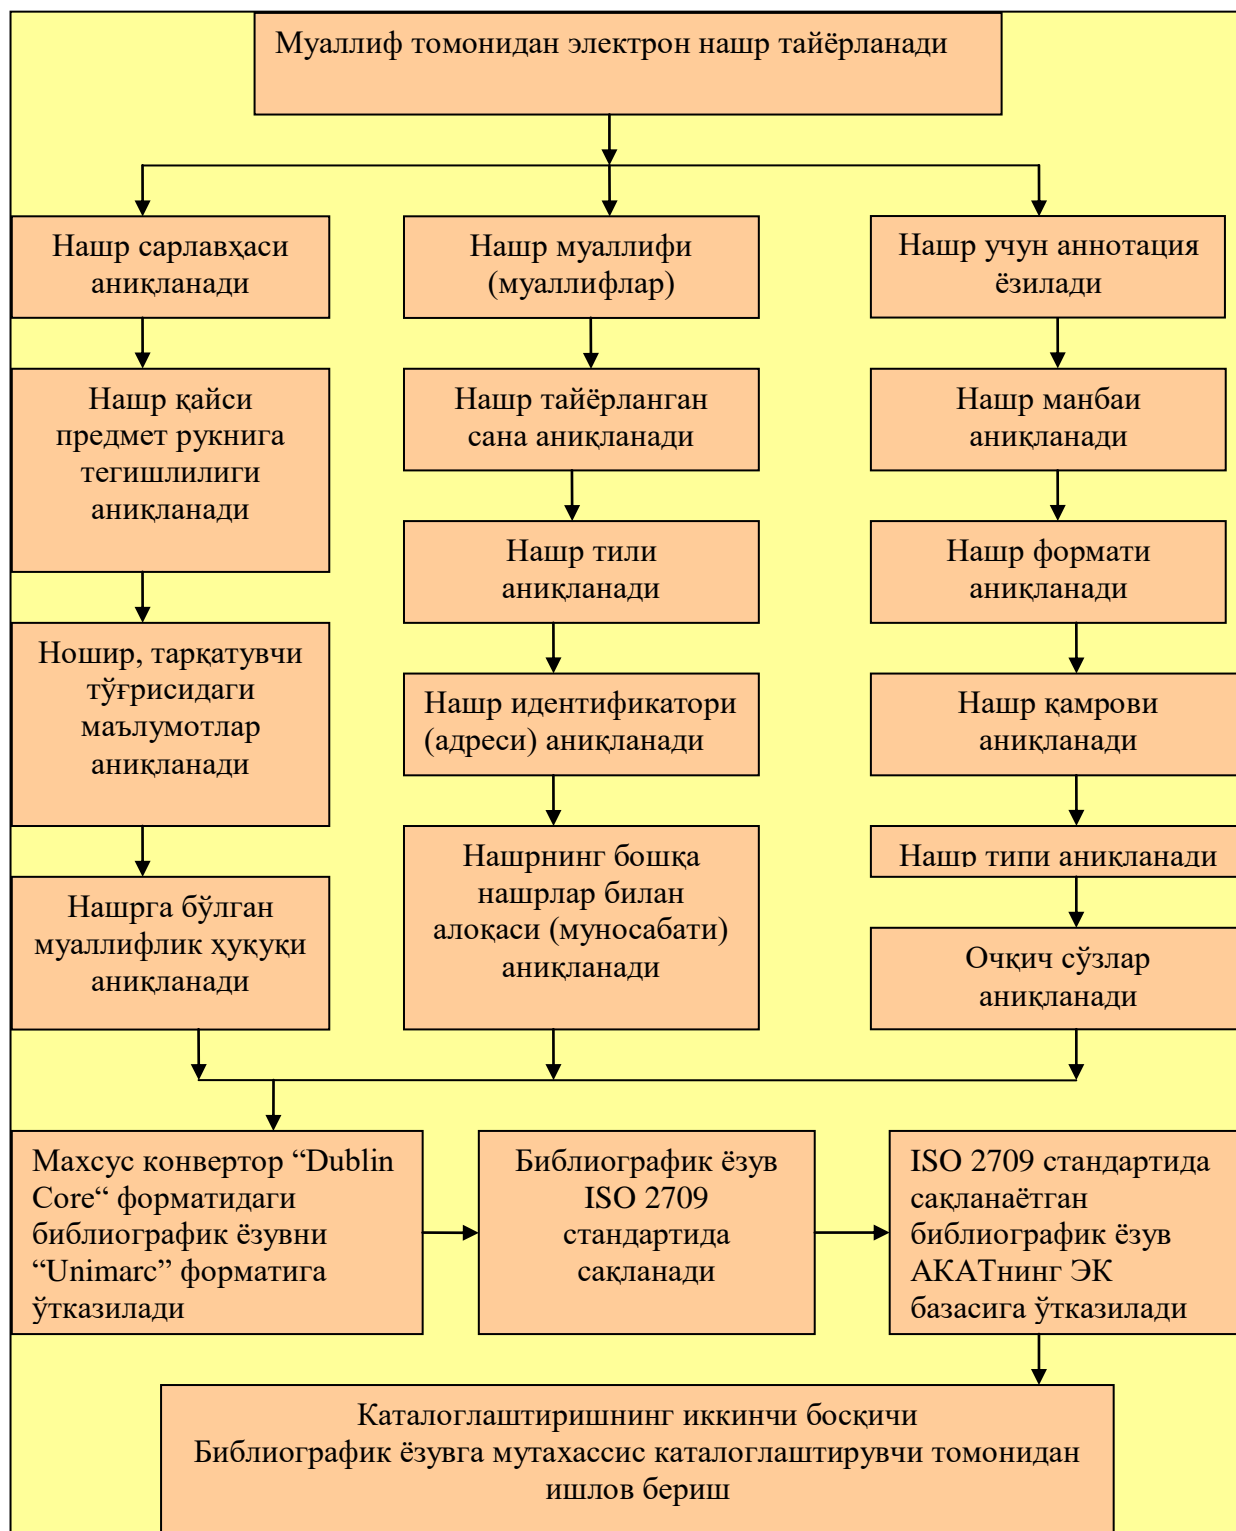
Муаллиф томонидан электрон нашр тайёрланади

Нашр сарлавҳаси аниқланади

Нашр қайси предмет рукнига тегишлилиги аниқланади

Ношир, тарқатувчи тўғрисидаги маълумотлар аниқланади

Нашрга бўлган муаллифлик ҳуқуқи аниқланади

Нашр муаллифи (муаллифлар)

Нашр тайёрланган сана аниқланади

Нашр тили аниқланади

Нашр идентификатори (адреси) аниқланади

Нашрнинг бошқа нашрлар билан алоқаси (муносабати) аниқланади

Нашр учун аннотация ёзилади

Нашр манбаи аниқланади

Нашр формати аниқланади

Нашр қамрови аниқланади

Нашр типи аниқланади

Очқич сўзлар аниқланади

Махсус конвертор “Dublin Core“ форматидаги библиографик ёзувни “Unimarc” форматига ўтказилади

Библиографик ёзув ISO 2709 стандартида сақланади

ISO 2709 стандартида сақланаётган библиографик ёзув АКАТнинг ЭК базасига ўтказилади

Каталоглаштиришнинг иккинчи босқичи
Библиографик ёзувга мутахассис каталоглаштирувчи томонидан ишлов бериш